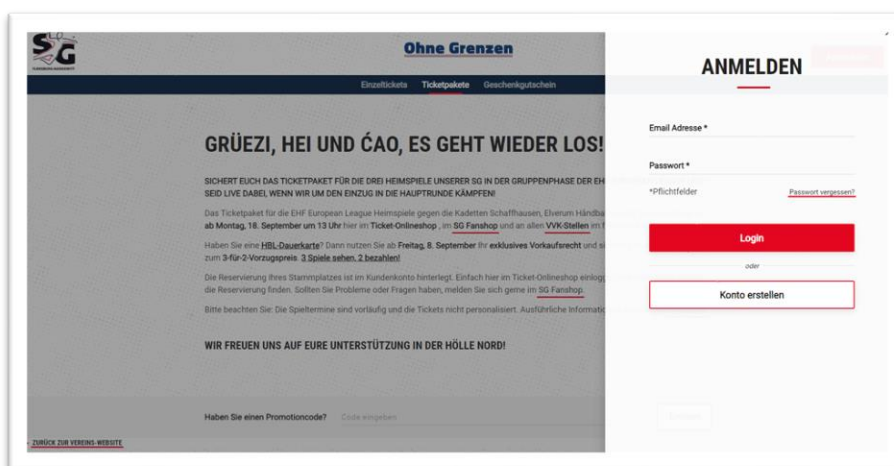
SG

Ohne Grenzen

Einzeltickets Ticketpakete Geschenkgutschein

GRÜEZI, HEI UND ĆAO, ES GEHT WIEDER LOS!

SICHERT EUCH DAS TICKETPAKET FÜR DIE DREI HEIMSPIELE UNSERER SG IN DER GRUPPENPHASE DER EH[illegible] SEID LIVE DABEI, WENN WIR UM DEN EINZUG IN DIE HAUPTRUNDE KÄMPFEN!

Das Ticketpaket für die EHF European League Heimspiele gegen die Kadetten Schaffhausen, Elverum Håndba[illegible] ab Montag, 18. September um 13 Uhr hier im Ticket-Onlineshop, im SG Fanshop und an allen VVK-Stellen im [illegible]

Haben Sie eine HBL-Dauerkarte? Dann nutzen Sie ab Freitag, 8. September Ihr exklusives Vorkaufsrecht und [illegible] zum 3-für-2-Vorzugspreis. 3 Spiele sehen, 2 bezahlen!

Die Reservierung Ihres Stammplatzes ist im Kundenkonto hinterlegt. Einfach hier im Ticket-Onlineshop einlogg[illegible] die Reservierung finden. Sollten Sie Probleme oder Fragen haben, melden Sie sich gerne im SG Fanshop.

Bitte beachten Sie: Die Spieltermine sind vorläufig und die Tickets nicht personalisiert. Ausführliche Informati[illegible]

WIR FREUEN UNS AUF EURE UNTERSTÜTZUNG IN DER HÖLLE NORD!

Haben Sie einen Promotioncode? Code eingeben

ZURÜCK ZUR VEREINS-WEBSITE

ANMELDEN

Email Adresse *

Passwort *

*Pflichtfelder

Passwort vergessen?

Login

oder

Konto erstellen